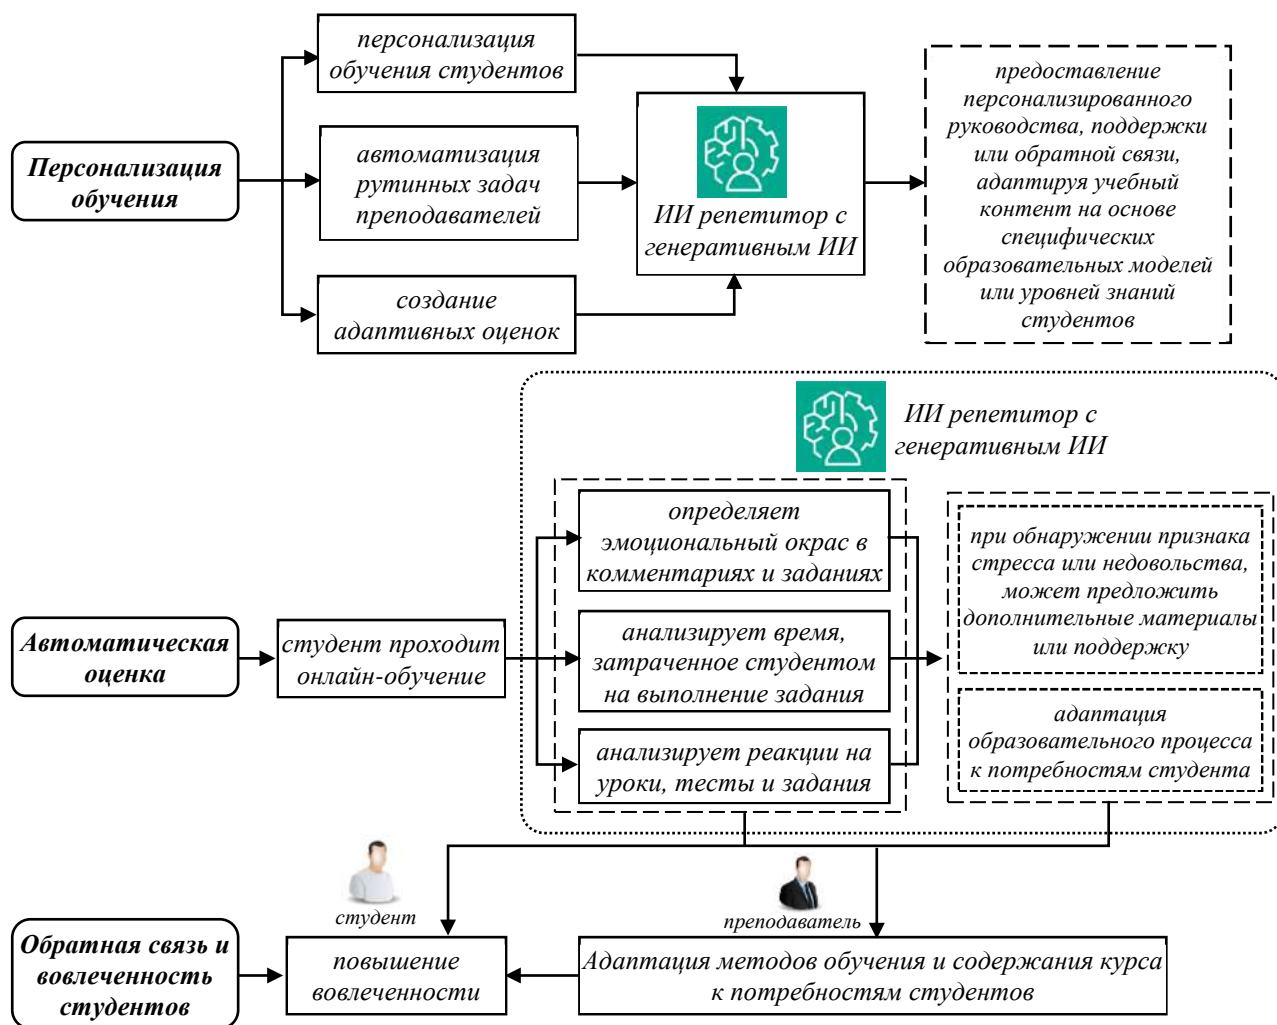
Персонализация обучения

персонализация обучения студентов

автоматизация рутинных задач преподавателей

создание адаптивных оценок

ИИ репетитор с генеративным ИИ

предоставление персонализированного руководства, поддержки или обратной связи, адаптируя учебный контент на основе специфических образовательных моделей или уровней знаний студентов

ИИ репетитор с генеративным ИИ

Автоматическая оценка

студент проходит онлайн-обучение

определяет эмоциональный окрас в комментариях и заданиях

анализирует время, затраченное студентом на выполнение задания

анализирует реакции на уроки, тесты и задания

при обнаружении признака стресса или недовольства, может предложить дополнительные материалы или поддержку

адаптация образовательного процесса к потребностям студента

студент

преподаватель

Обратная связь и вовлеченность студентов

повышение вовлеченности

Адаптация методов обучения и содержания курса к потребностям студентов